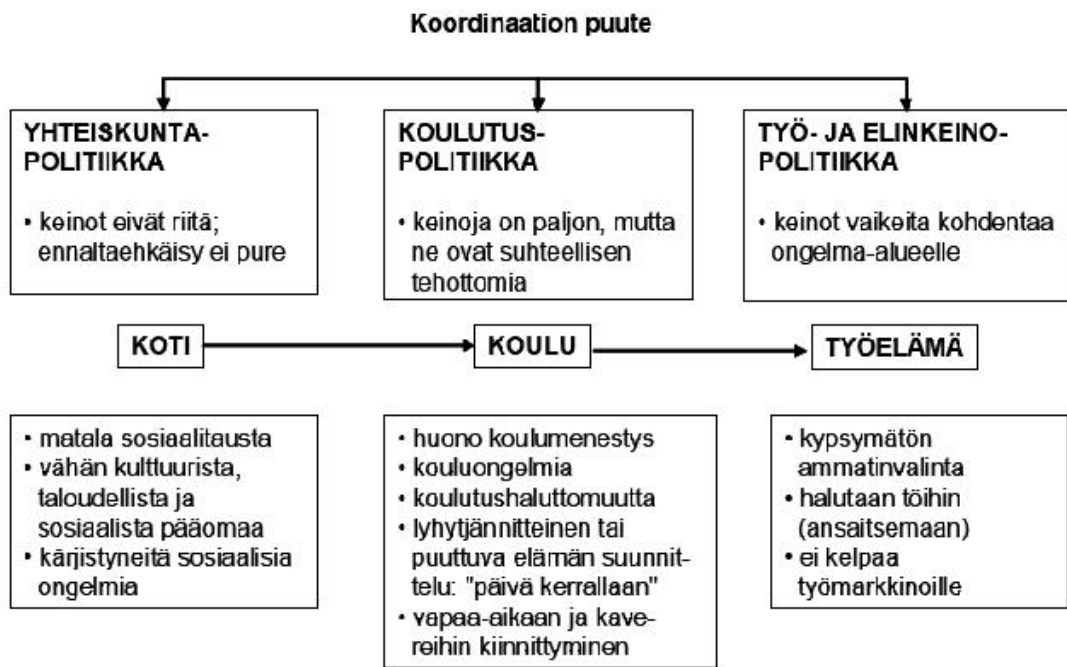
Koordinaation puute

YHTEISKUNTAPOLITIIKKA

• keinot eivät riitä; ennaltaehkäisy ei pure

KOULUTUSPOLITIIKKA

• keinoja on paljon, mutta ne ovat suhteellisen tehottomia

TYÖ- JA ELINKEINOPOLITIIKKA

• keinot vaikeita kohdentaa ongelma-alueelle

KOTI

KOULU

TYÖELÄMÄ

• matala sosiaalitausta
• vähän kulttuurista, taloudellista ja sosiaalista pääomaa
• kärjistyneitä sosiaalisia ongelmia

• huono koulumenestys
• kouluongelmia
• koulutushaluttomuutta
• lyhytjännitteinen tai puuttuva elämän suunnittelu: "päivä kerrallaan"
• vapaa-aikaan ja kavereihin kiinnittyminen

• kypsymätön ammatinvalinta
• halutaan töihin (ansaitsemaan)
• ei kelpaa työmarkkinoille